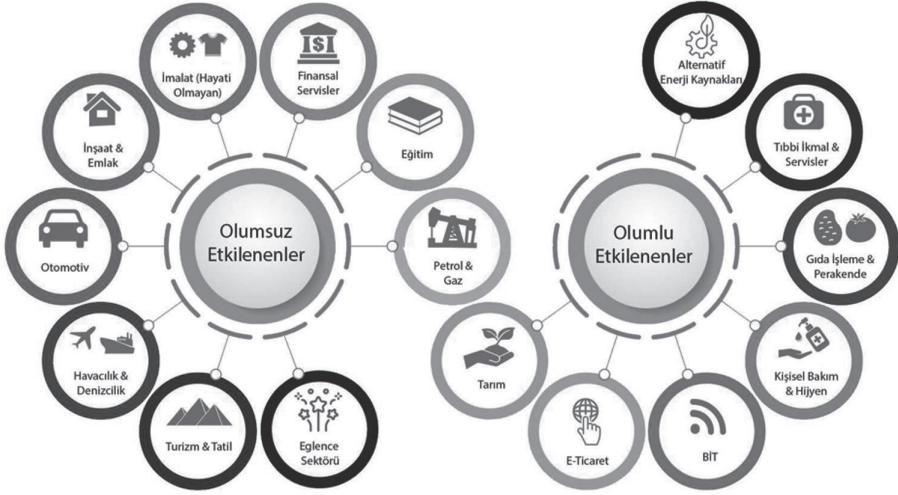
İmalat (Hayati Olmayan)

Finansal Servisler

İnşaat & Emlak

Eğitim

Otomotiv

Olumsuz Etkilenenler

Petrol & Gaz

Havacılık & Denizcilik

Turizm & Tatil

Eglence Sektörü

Alternatif Enerji Kaynakları

Tıbbi İkmal & Servisler

Olumlu Etkilenenler

Gıda İşleme & Perakende

Tarım

Kişisel Bakım & Hijyen

E-Ticaret

BİT